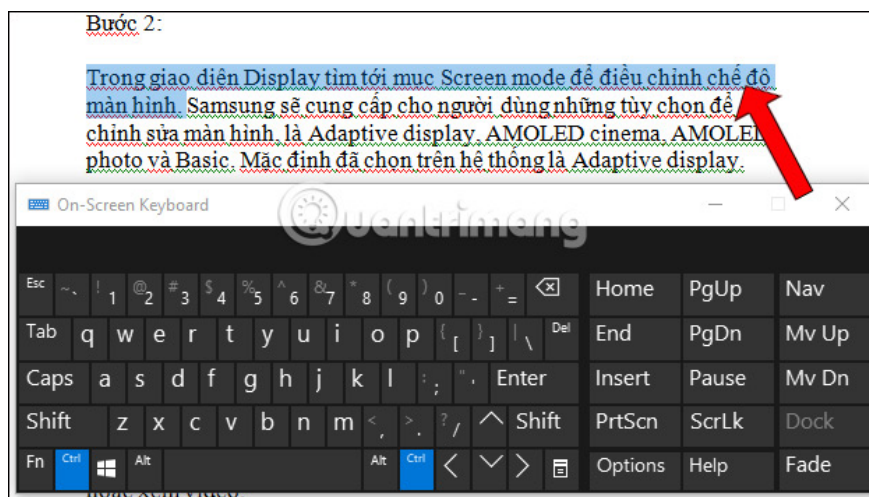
Bước 2:

Trong giao diện Display tìm tới mục Screen mode để điều chỉnh chế độ màn hình. Samsung sẽ cung cấp cho người dùng những tùy chọn để chỉnh sửa màn hình, là Adaptive display, AMOLED cinema, AMOLED photo và Basic. Mặc định đã chọn trên hệ thống là Adaptive display.

On-Screen Keyboard

quantrimang

| Esc | ~ ` | ! 1 | @ 2 | # 3 | $ 4 | % 5 | ^ 6 | & 7 | * 8 | ( 9 | ) 0 | _ - | + = | ⌫ | Home | PgUp | Nav |
|---|---|---|---|---|---|---|---|---|---|---|---|---|---|---|---|---|---|
| Tab | q | w | e | r | t | y | u | i | o | p | { [ | } ] | \| \ | Del | End | PgDn | Mv Up |
| Caps | a | s | d | f | g | h | j | k | l | : ; | " ' | Enter | | | Insert | Pause | Mv Dn |
| Shift | z | x | c | v | b | n | m | < , | > . | ? / | ^ | Shift | | | PrtScn | ScrLk | Dock |
| Fn | Ctrl | ⊞ | Alt | | | | | | Alt | Ctrl | < | ∨ | > | ▤ | Options | Help | Fade |

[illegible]